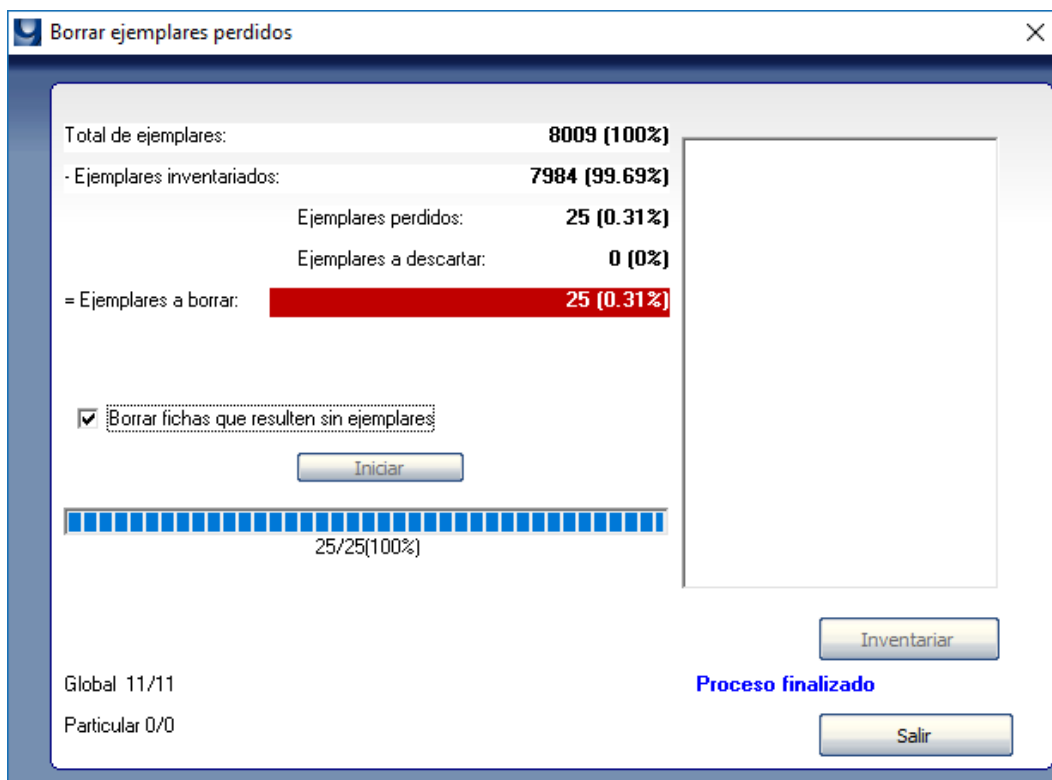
Borrar ejemplares perdidos

Total de ejemplares: 8009 (100%)

- Ejemplares inventariados: 7984 (99.69%)

Ejemplares perdidos: 25 (0.31%)

Ejemplares a descartar: 0 (0%)

= Ejemplares a borrar: 25 (0.31%)

Borrar fichas que resulten sin ejemplares

Iniciar

25/25(100%)

Inventariar

Proceso finalizado

Global 11/11

Particular 0/0

Salir